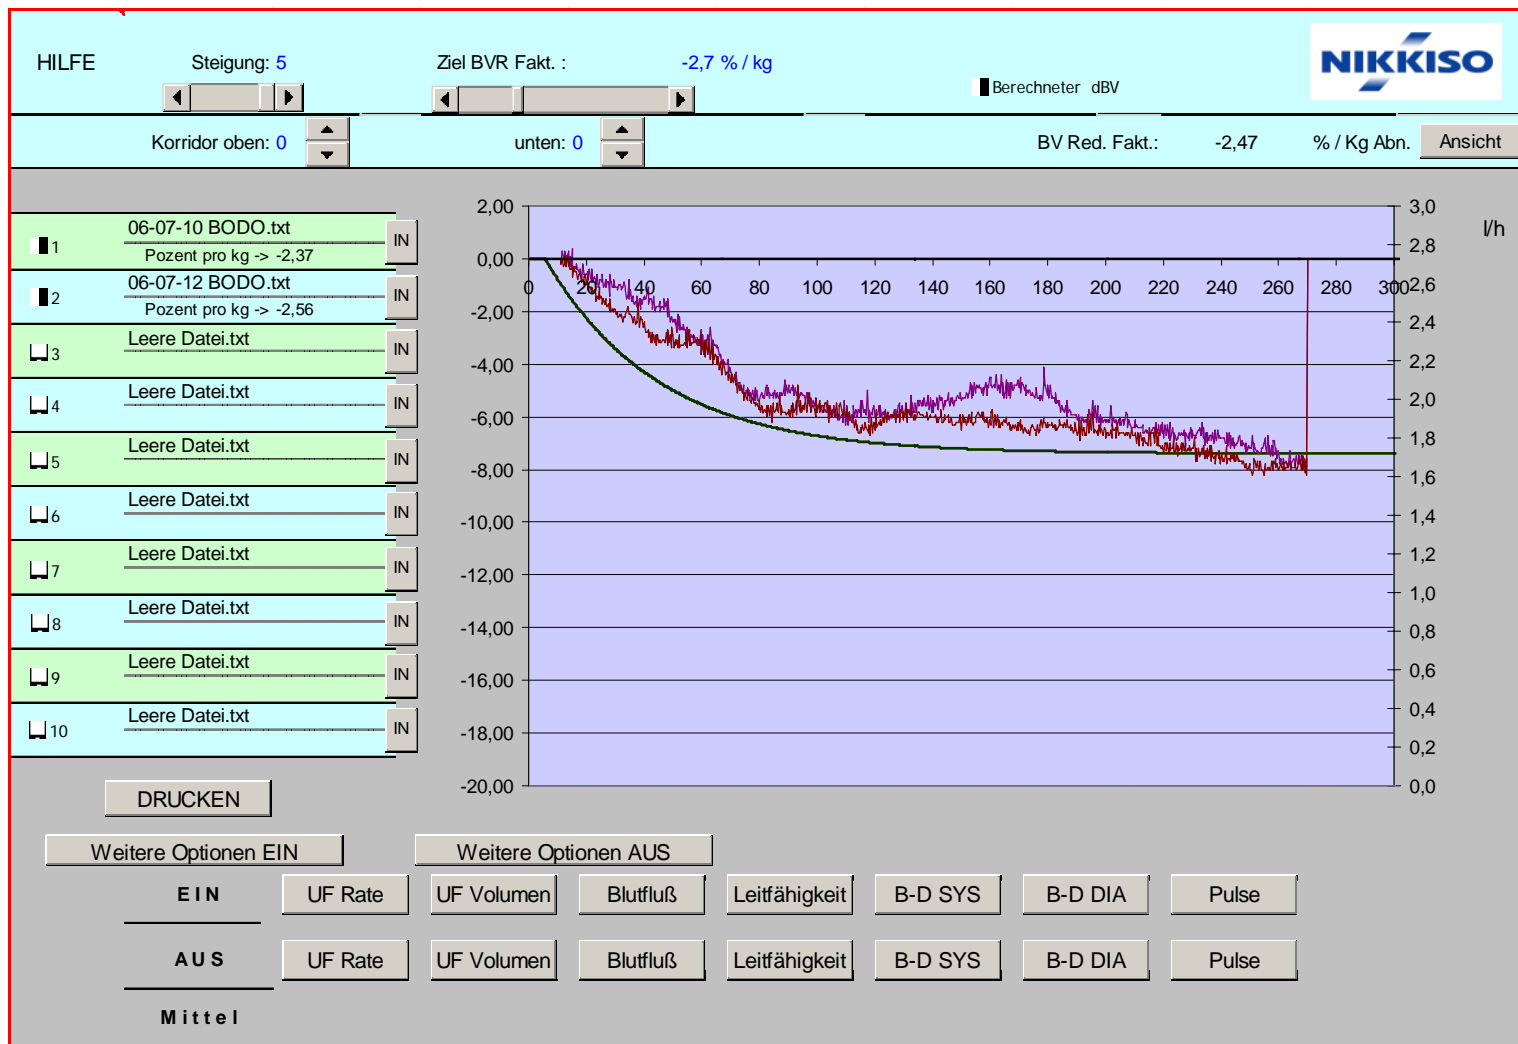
HILFE

Steigung: 5

Ziel BVR Fakt. :

-2,7 % / kg

Berechneter dBV

NIKKISO

Korridor oben: 0

unten: 0

BV Red. Fakt.:

-2,47

% / Kg Abn.

Ansicht

1 06-07-10 BODO.txt Pozent pro kg -> -2,37 IN

2 06-07-12 BODO.txt Pozent pro kg -> -2,56 IN

3 Leere Datei.txt IN

4 Leere Datei.txt IN

5 Leere Datei.txt IN

6 Leere Datei.txt IN

7 Leere Datei.txt IN

8 Leere Datei.txt IN

9 Leere Datei.txt IN

10 Leere Datei.txt IN

2,00
0,00
-2,00
-4,00
-6,00
-8,00
-10,00
-12,00
-14,00
-16,00
-18,00
-20,00

0 20 40 60 80 100 120 140 160 180 200 220 240 260 280 300

3,0
2,8
2,6
2,4
2,2
2,0
1,8
1,6
1,4
1,2
1,0
0,8
0,6
0,4
0,2
0,0

l/h

DRUCKEN

Weitere Optionen EIN

Weitere Optionen AUS

EIN

UF Rate

UF Volumen

Blutfluß

Leitfähigkeit

B-D SYS

B-D DIA

Pulse

AUS

UF Rate

UF Volumen

Blutfluß

Leitfähigkeit

B-D SYS

B-D DIA

Pulse

Mittel